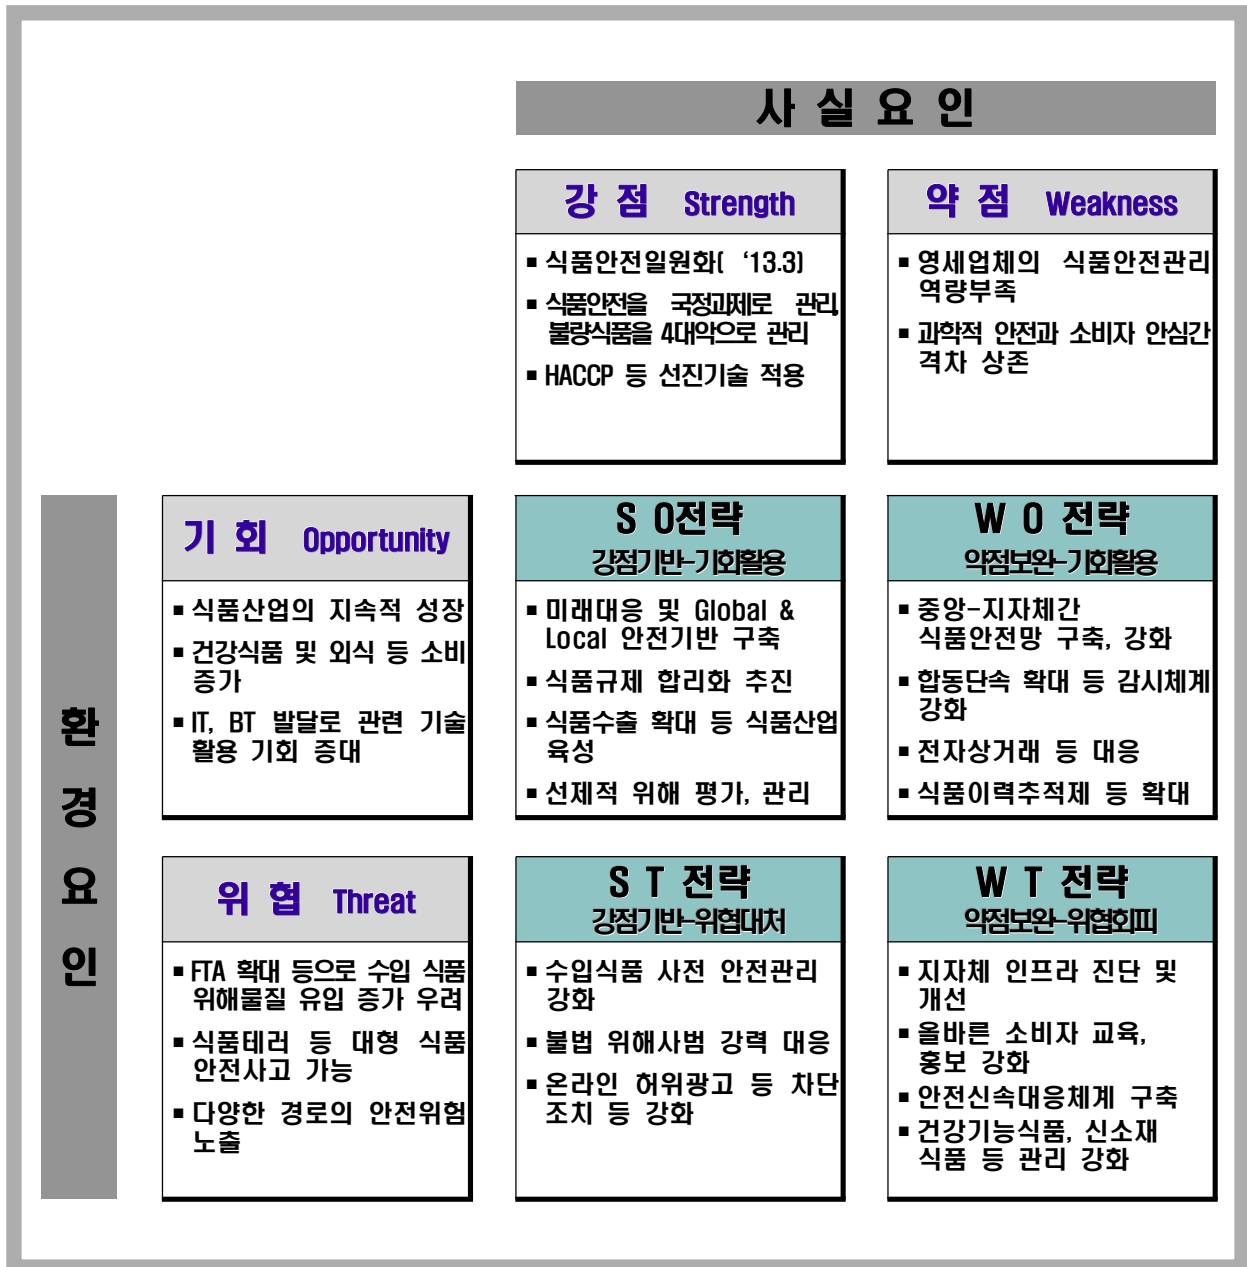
사 실 요 인

강 점 Strength

▪ 식품안전일원화( '13.3)
▪ 식품안전을 국정과제로 관리, 불량식품을 4대악으로 관리
▪ HACCP 등 선진기술 적용

약 점 Weakness

▪ 영세업체의 식품안전관리 역량부족
▪ 과학적 안전과 소비자 안심간 격차 상존

환 경 요 인

기 회 Opportunity

▪ 식품산업의 지속적 성장
▪ 건강식품 및 외식 등 소비 증가
▪ IT, BT 발달로 관련 기술 활용 기회 증대

S O전략
강점기반-기회활용

▪ 미래대응 및 Global & Local 안전기반 구축
▪ 식품규제 합리화 추진
▪ 식품수출 확대 등 식품산업 육성
▪ 선제적 위해 평가, 관리

W O 전략
약점보완-기회활용

▪ 중앙-지자체간 식품안전망 구축, 강화
▪ 합동단속 확대 등 감시체계 강화
▪ 전자상거래 등 대응
▪ 식품이력추적제 등 확대

위 협 Threat

▪ FTA 확대 등으로 수입 식품 위해물질 유입 증가 우려
▪ 식품테러 등 대형 식품 안전사고 가능
▪ 다양한 경로의 안전위험 노출

S T 전략
강점기반-위협대처

▪ 수입식품 사전 안전관리 강화
▪ 불법 위해사범 강력 대응
▪ 온라인 허위광고 등 차단 조치 등 강화

W T 전략
약점보완-위협회피

▪ 지자체 인프라 진단 및 개선
▪ 올바른 소비자 교육, 홍보 강화
▪ 안전신속대응체계 구축
▪ 건강기능식품, 신소재 식품 등 관리 강화